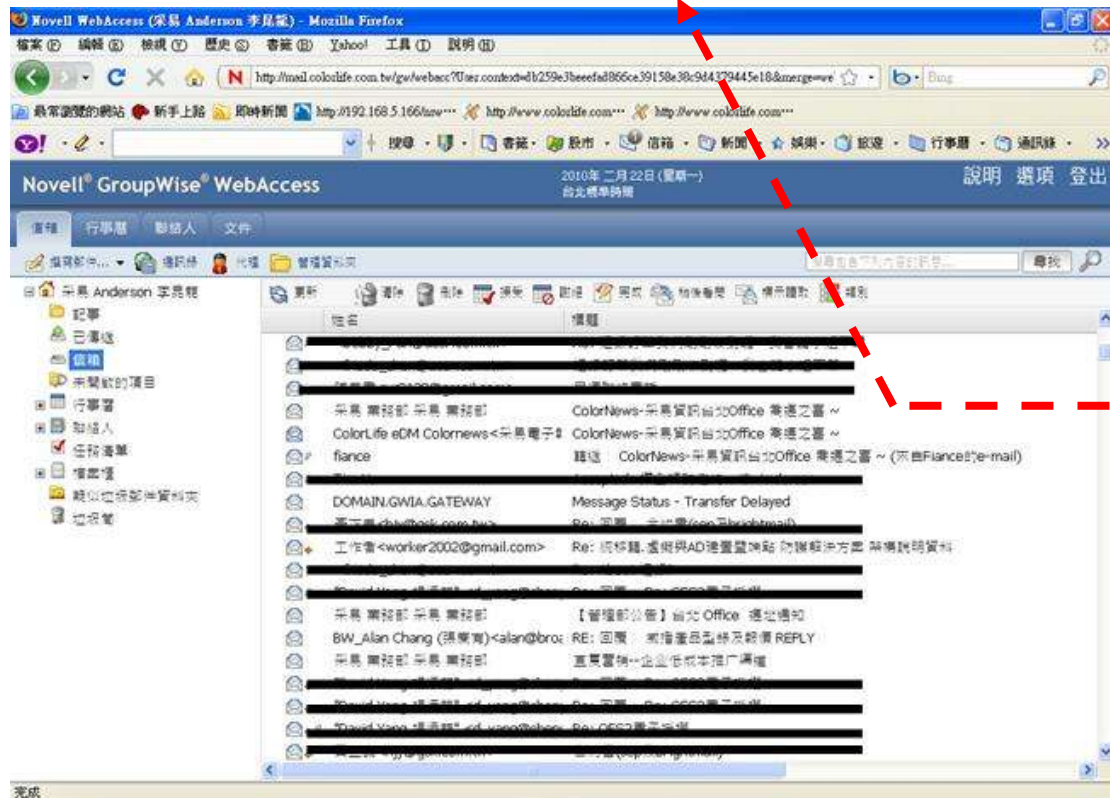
Novell WebAccess (采易 Anderson 李昆毅) - Mozilla Firefox

檔案(F) 編輯(E) 檢視(V) 歷史(S) 書籤(B) Yahoo! 工具(T) 說明(H)

http://mail.colorlife.com.tw/gw/webacc?User.context=db259e3beeefad866ce39158e38c9d4379445e18&merge=we

Bing

最常瀏覽的網站 新手上路 即時新聞 http://192.168.5.166/nsw··· http://www.colorlife.com··· http://www.colorlife.com···

搜尋 書籤 股市 信箱 新聞 娛樂 旅遊 行事曆 通訊錄

Novell® GroupWise® WebAccess

2010年二月22日(星期一)
台北標準時間

說明 選項 登出

信箱 行事曆 聯絡人 文件

撰寫郵件... 通訊錄 代理 管理資料夾

尋找

采易 Anderson 李昆毅
記事
已傳送
信箱
未整理的項目
行事曆
聯絡人
任務清單
檔案櫃
疑似垃圾郵件資料夾
垃圾筒

更新 開啟 刪除 接受 拒絕 完成 稍後查閱 標示讀取 類別

姓名 | 標題

采易 業務部 采易 業務部 | ColorNews-采易資訊台北Office 喬遷之喜 ~
ColorLife eDM Colornews<采易電子報 | ColorNews-采易資訊台北Office 喬遷之喜 ~
fiance | 轉送 ColorNews-采易資訊台北Office 喬遷之喜 ~ (來自Fiance的e-mail)
DOMAIN.GWIA.GATEWAY | Message Status - Transfer Delayed
工作者<worker2002@gmail.com> | Re: 呈移題,處網與AD建置盤解 防護解決方案 帶導說明資料
采易 業務部 采易 業務部 | 【管理部公告】台北 Office 遷址通知
BW_Alan Chang (張兆宇)<alan@bro | RE: 回覆 流程產品點線及報價 REPLY
采易 業務部 采易 業務部 | 直覺雲端--企業低成本推广專檔

完成